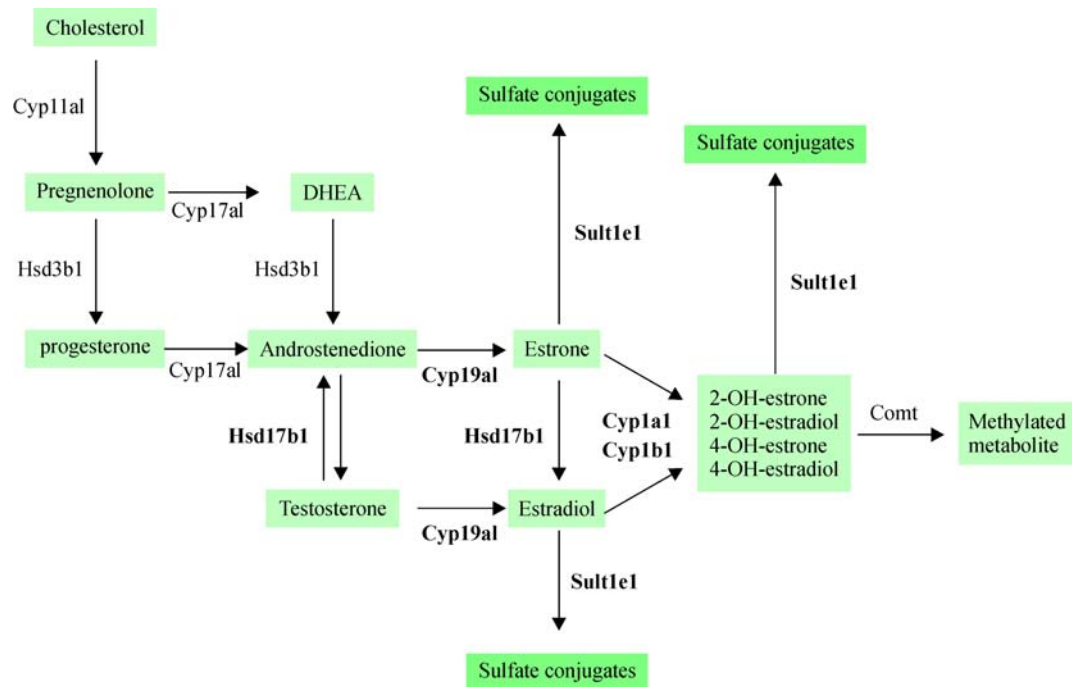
Cholesterol

Cyp11al

Pregnenolone

Cyp17al

DHEA

Hsd3b1

Hsd3b1

progesterone

Cyp17al

Androstenedione

Cyp19al

Estrone

Sulfate conjugates

Sult1e1

Sulfate conjugates

Sult1e1

Hsd17b1

Hsd17b1

Cyp1a1
Cyp1b1

2-OH-estrone
2-OH-estradiol
4-OH-estrone
4-OH-estradiol

Comt

Methylated metabolite

Testosterone

Cyp19al

Estradiol

Sult1e1

Sulfate conjugates